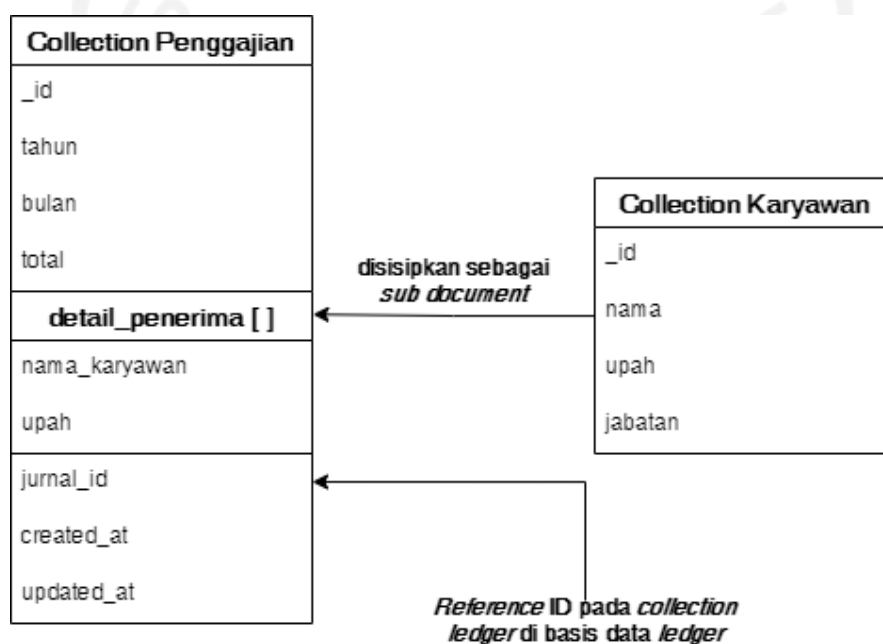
Collection Penggajian

_id

tahun

bulan

total

detail_penerima [ ]

nama_karyawan

upah

jurnal_id

created_at

updated_at

disisipkan sebagai *sub document*

Collection Karyawan

_id

nama

upah

jabatan

*Reference* ID pada *collection ledger* di basis data *ledger*